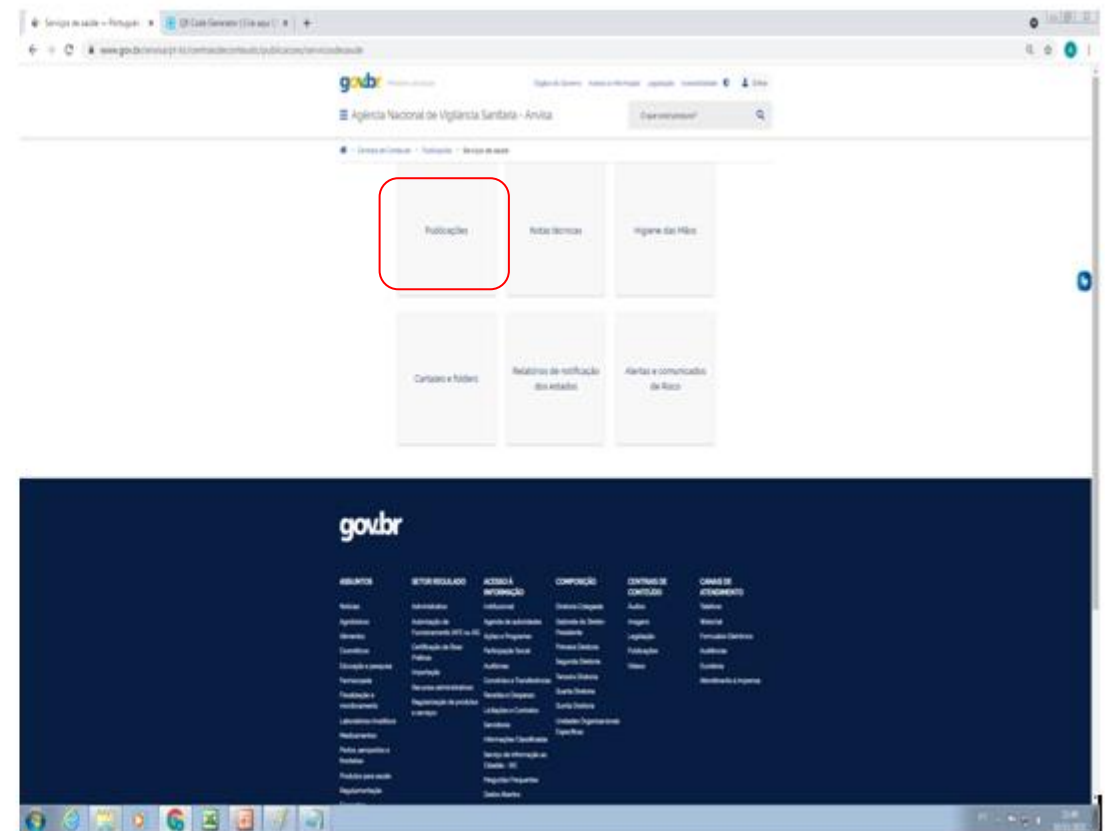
gov.br

≡ Agência Nacional de Vigilância Sanitária - Anvisa

O que você procura?

Publicações

Notas técnicas

Higiene das Mãos

Cartazes e folders

Relatórios de notificação dos estados

Alertas e comunicados de Risco

gov.br

ASSUNTOS

SETOR REGULADO

ACESSO À INFORMAÇÃO

COMPOSIÇÃO

CENTRAIS DE CONTEÚDO

CANAIS DE ATENDIMENTO

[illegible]